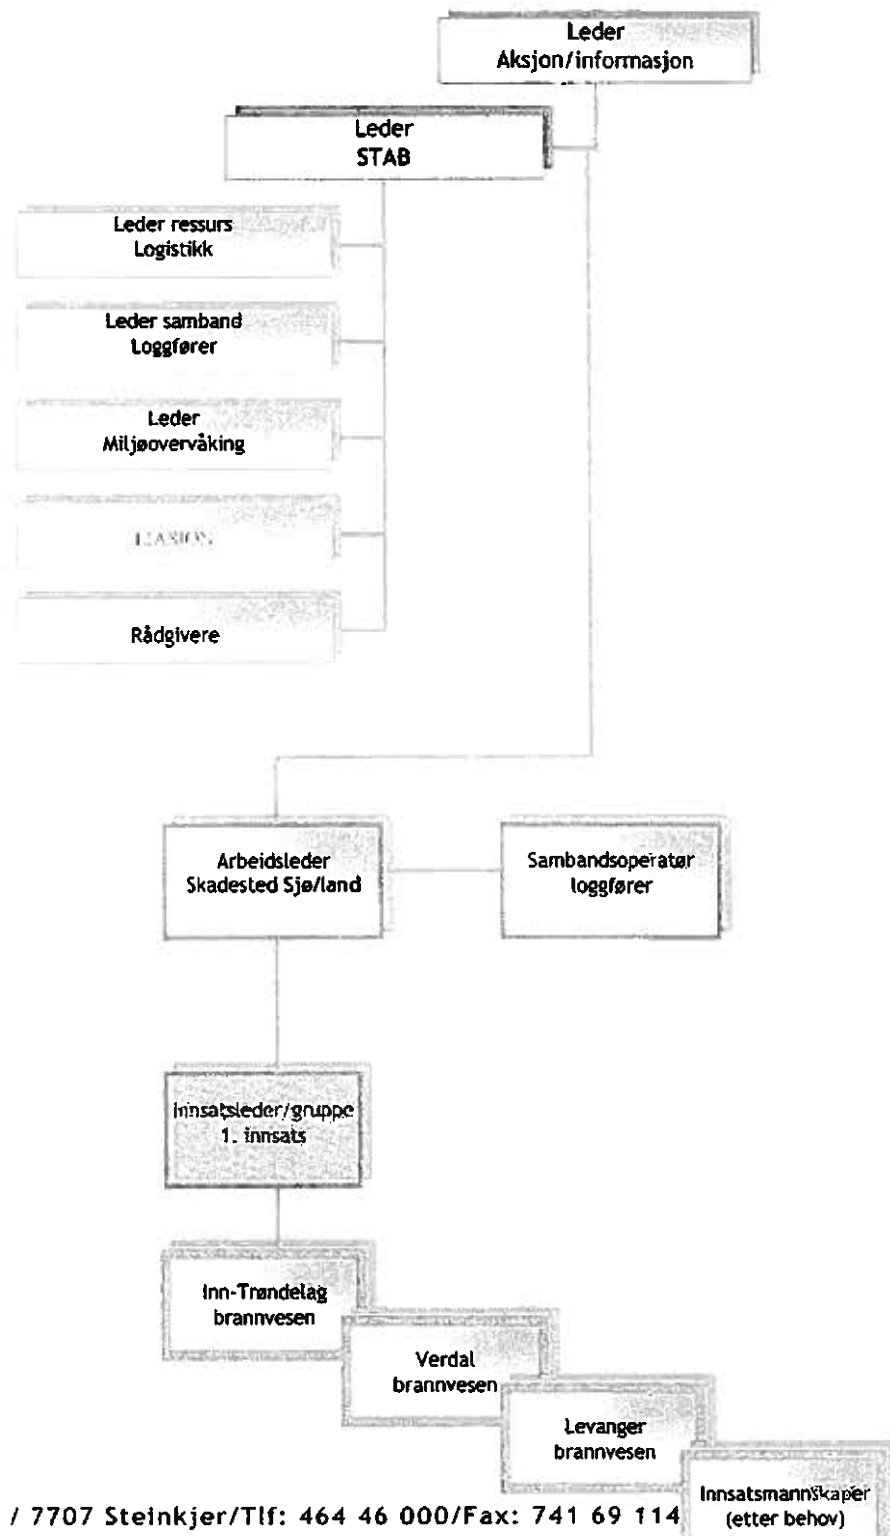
Leder
Aksjon/informasjon

Leder
STAB

Leder ressurs
Logistikk

Leder samband
Loggfører

Leder
Miljøovervåking

LIASION

Rådgivere

Arbeidsleder
Skadested Sjø/land

Sambandsoperatør
loggfører

Innsatsleder/gruppe
1. innsats

Inn-Trøndelag
brannvesen

Verdal
brannvesen

Levanger
brannvesen

Innsatsmannskaper
(etter behov)

/ 7707 Steinkjer/Tlf: 464 46 000/Fax: 741 69 114